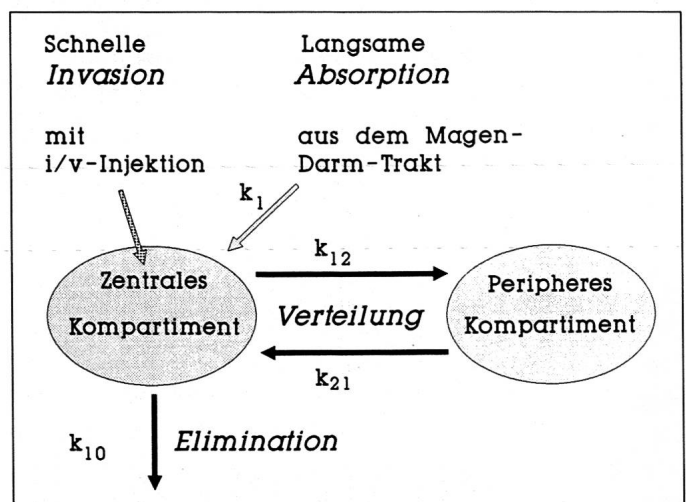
Schnelle
*Invasion*

mit
i/v-Injektion

Langsame
*Absorption*

aus dem Magen-
Darm-Trakt

$k_1$

Zentrales
Kompartiment

$k_{12}$

*Verteilung*

$k_{21}$

Peripheres
Kompartiment

$k_{10}$

*Elimination*